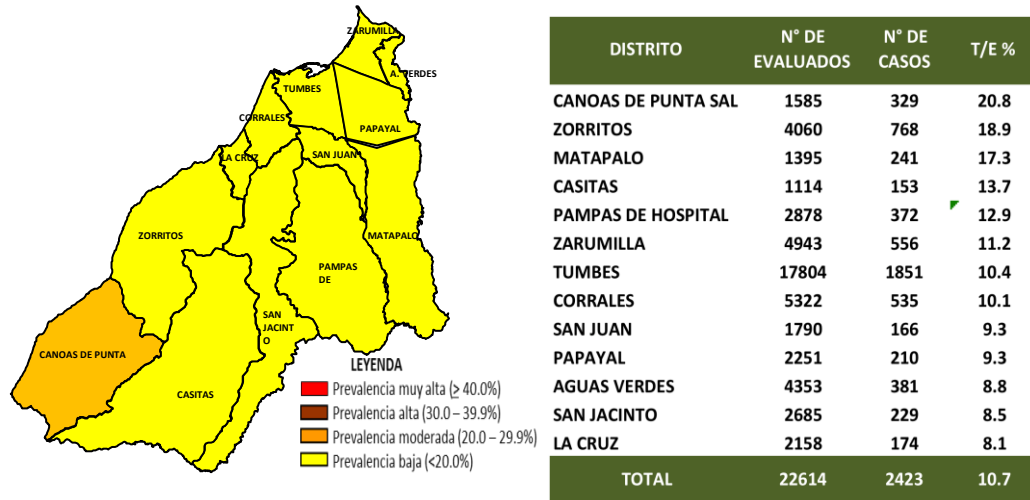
ZARUMILLA
A. VERDES
TUMBES
PAPAYAL
CORRALES
LA CRUZ
SAN JUAN
ZORRITOS
MATAPALO
PAMPAS DE
SAN JACINTO
CANOAS DE PUNTA
CASITAS

LEYENDA
Prevalencia muy alta ($\geq$ 40.0%)
Prevalencia alta (30.0 – 39.9%)
Prevalencia moderada (20.0 – 29.9%)
Prevalencia baja (<20.0%)

| DISTRITO | N° DE EVALUADOS | N° DE CASOS | T/E % |
|---|---|---|---|
| CANOAS DE PUNTA SAL | 1585 | 329 | 20.8 |
| ZORRITOS | 4060 | 768 | 18.9 |
| MATAPALO | 1395 | 241 | 17.3 |
| CASITAS | 1114 | 153 | 13.7 |
| PAMPAS DE HOSPITAL | 2878 | 372 | 12.9 |
| ZARUMILLA | 4943 | 556 | 11.2 |
| TUMBES | 17804 | 1851 | 10.4 |
| CORRALES | 5322 | 535 | 10.1 |
| SAN JUAN | 1790 | 166 | 9.3 |
| PAPAYAL | 2251 | 210 | 9.3 |
| AGUAS VERDES | 4353 | 381 | 8.8 |
| SAN JACINTO | 2685 | 229 | 8.5 |
| LA CRUZ | 2158 | 174 | 8.1 |
| TOTAL | 22614 | 2423 | 10.7 |